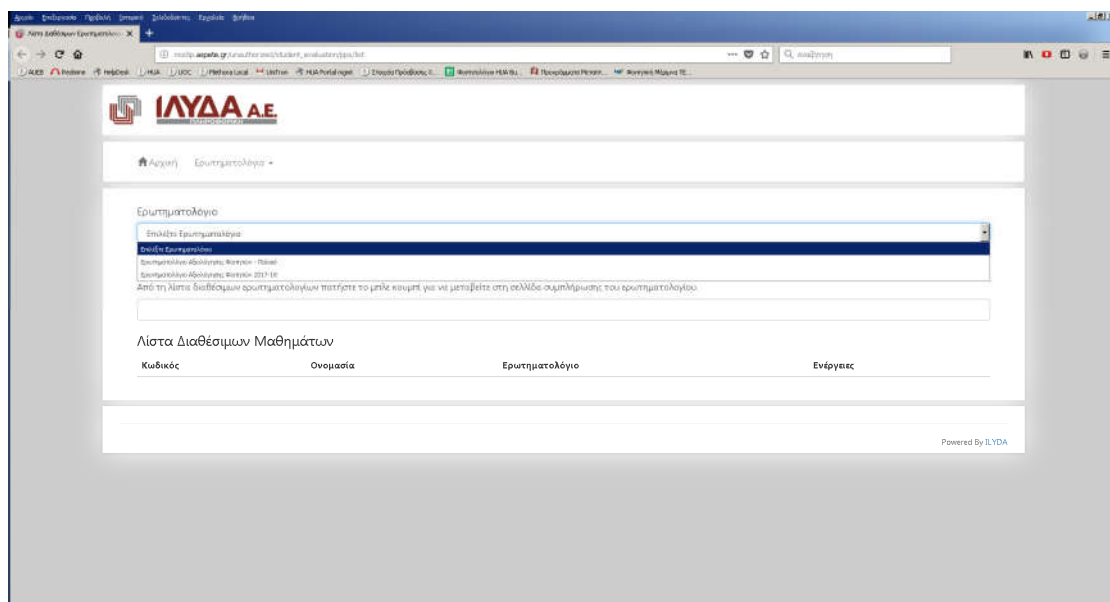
Αρχείο Επεξεργασία Προβολή Ιστορικό Σελιδοδείκτες Εργαλεία Βοήθεια

Λίστα Διαθέσιμων Ερωτηματολ... ×

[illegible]

Αναζήτηση

ΙΛΥΔΑ Α.Ε.

Αρχική Ερωτηματολόγια ▾

Ερωτηματολόγιο

Επιλέξτε Ερωτηματολόγιο

Επιλέξτε Ερωτηματολόγιο

Ερωτηματολόγιο Αξιολόγησης Φοιτητών - Πιλοτικό

Ερωτηματολόγιο Αξιολόγησης Φοιτητών 2017-18

Από τη λίστα διαθέσιμων ερωτηματολογίων πατήστε το μπλε κουμπί για να μεταβείτε στη σελίδα συμπλήρωσης του ερωτηματολογίου.

Λίστα Διαθέσιμων Μαθημάτων

| Κωδικός | Ονομασία | Ερωτηματολόγιο | Ενέργειες |
|---|---|---|---|

Powered By ILYDA